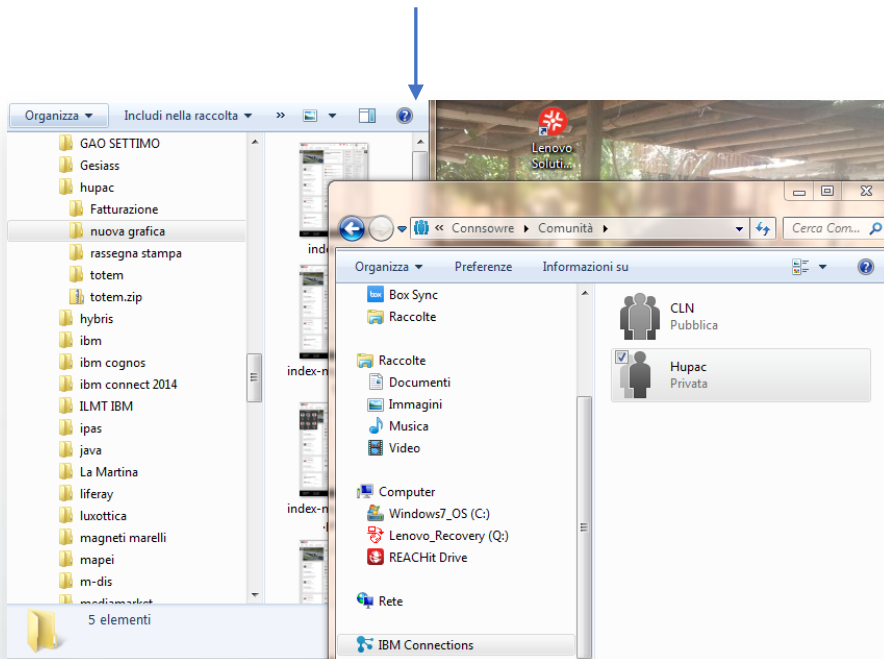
Organizza ▾ Includi nella raccolta ▾ »

GAO SETTIMO
Gesiass
hupac
Fatturazione
nuova grafica
rassegna stampa
totem
totem.zip
hybris
ibm
ibm cognos
ibm connect 2014
ILMT IBM
ipas
java
La Martina
liferay
luxottica
magneti marelli
mapei
m-dis
mediamarket

5 elementi

inde
index-n
index-n

Lenovo Soluti...

« Connsowre ▸ Comunità ▸

Cerca Com...

Organizza ▾ Preferenze Informazioni su

Box Sync
Raccolte

Raccolte
Documenti
Immagini
Musica
Video

Computer
Windows7_OS (C:)
Lenovo_Recovery (Q:)
REACHit Drive

Rete

IBM Connections

CLN
Pubblica

Hupac
Privata